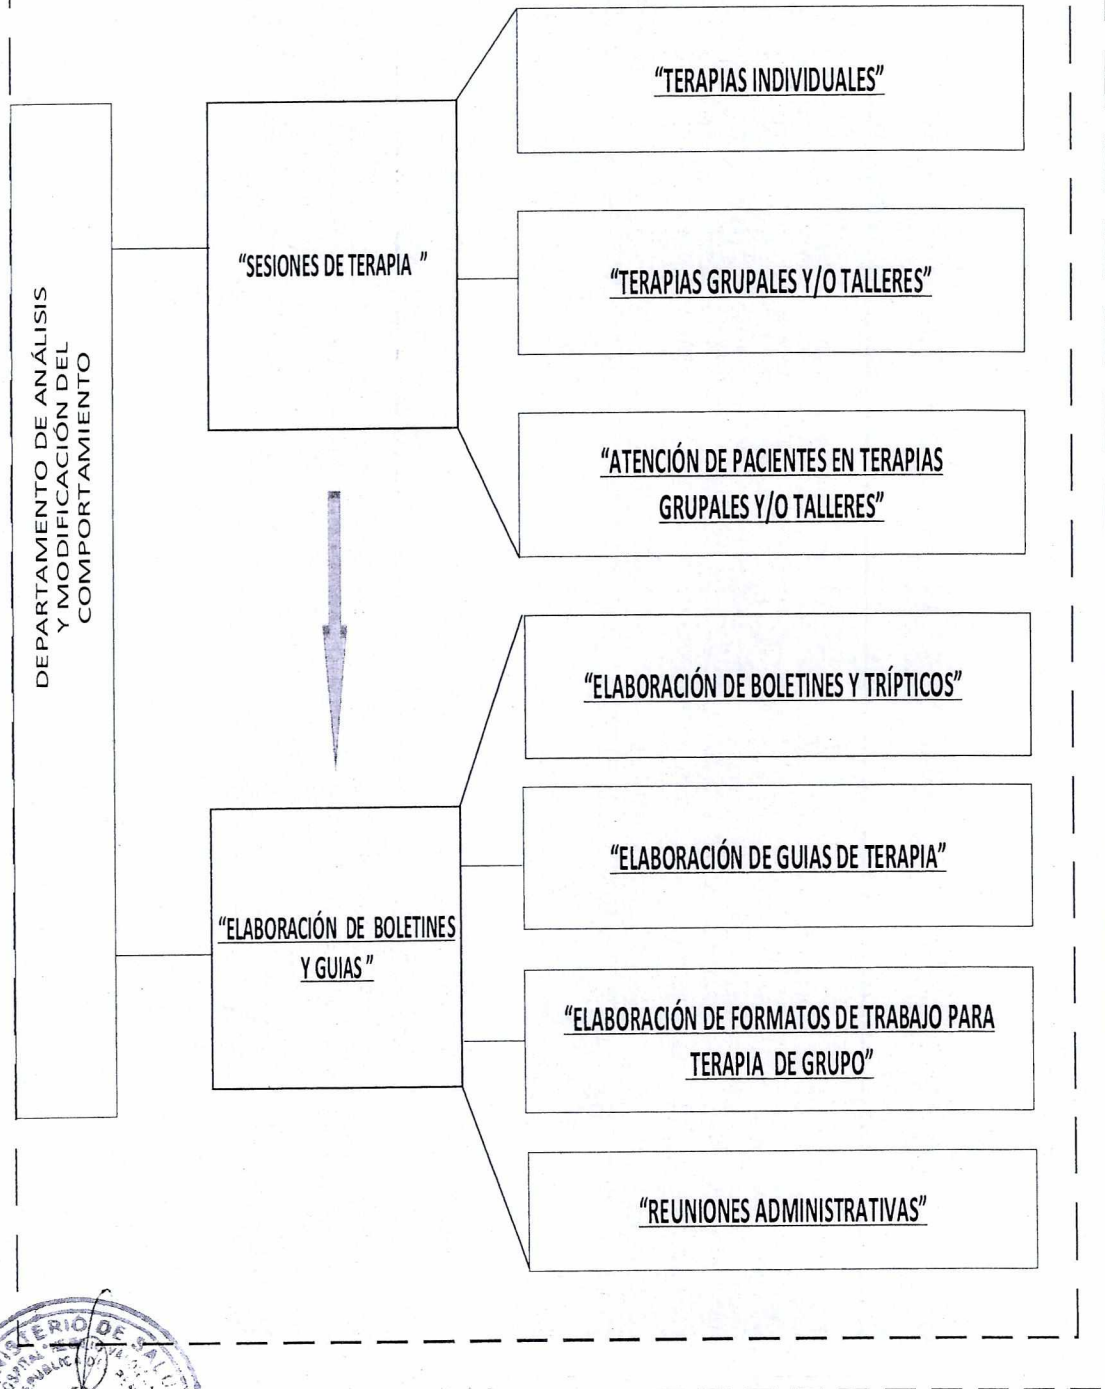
DEPARTAMENTO DE ANÁLISIS Y MODIFICACIÓN DEL COMPORTAMIENTO

"SESIONES DE TERAPIA "

"TERAPIAS INDIVIDUALES"

"TERAPIAS GRUPALES Y/O TALLERES"

"ATENCIÓN DE PACIENTES EN TERAPIAS GRUPALES Y/O TALLERES"

"ELABORACIÓN DE BOLETINES Y GUIAS"

"ELABORACIÓN DE BOLETINES Y TRÍPTICOS"

"ELABORACIÓN DE GUIAS DE TERAPIA"

"ELABORACIÓN DE FORMATOS DE TRABAJO PARA TERAPIA DE GRUPO"

"REUNIONES ADMINISTRATIVAS"

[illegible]TERIO DE SA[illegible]